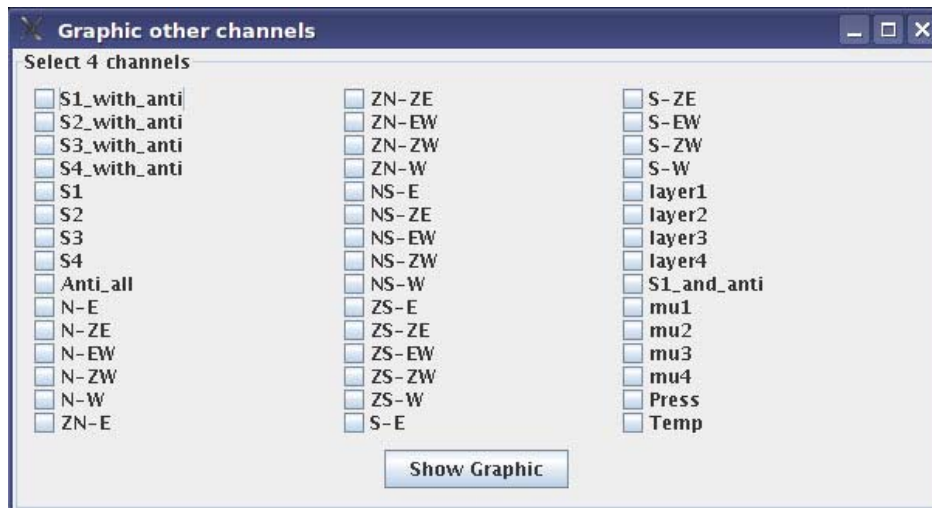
Graphic other channels

Select 4 channels

S1_with_anti
S2_with_anti
S3_with_anti
S4_with_anti
S1
S2
S3
S4
Anti_all
N-E
N-ZE
N-EW
N-ZW
N-W
ZN-E

ZN-ZE
ZN-EW
ZN-ZW
ZN-W
NS-E
NS-ZE
NS-EW
NS-ZW
NS-W
ZS-E
ZS-ZE
ZS-EW
ZS-ZW
ZS-W
S-E

S-ZE
S-EW
S-ZW
S-W
layer1
layer2
layer3
layer4
S1_and_anti
mu1
mu2
mu3
mu4
Press
Temp

Show Graphic